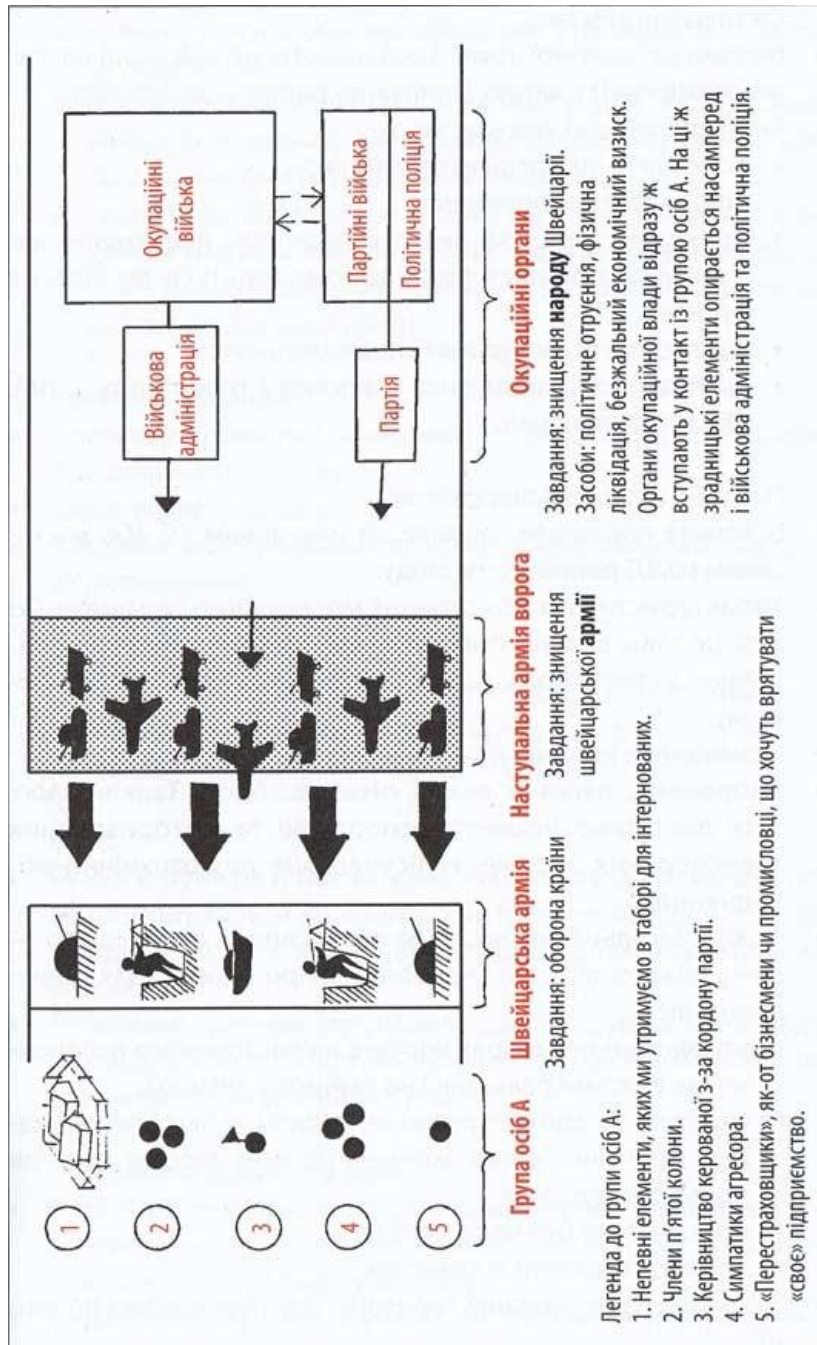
Група осіб А

Швейцарська армія

Завдання: оборона країни

Наступальна армія ворога

Завдання: знищення швейцарської армії

Окупаційні органи

Завдання: знищення народу Швейцарії.

Засоби: політичне отруєння, фізична ліквідація, безжальний економічний визиск.

Органи окупаційної влади відразу ж вступають у контакт із групою осіб А. На ці ж зрадницькі елементи опирається насамперед і військова адміністрація та політична поліція.

Окупаційні війська

Військова адміністрація

Партійні війська

Політична поліція

Партія

Легенда до групи осіб А:
1. Непевні елементи, яких ми утримуємо в таборі для інтернованих.
2. Члени п'ятої колони.
3. Керівництво керованої з-за кордону партії.
4. Симпатики агресора.
5. «Перестраховщики», як-от бізнесмени чи промисловці, що хочуть врятувати «своє» підприємство.

1
2
3
4
5